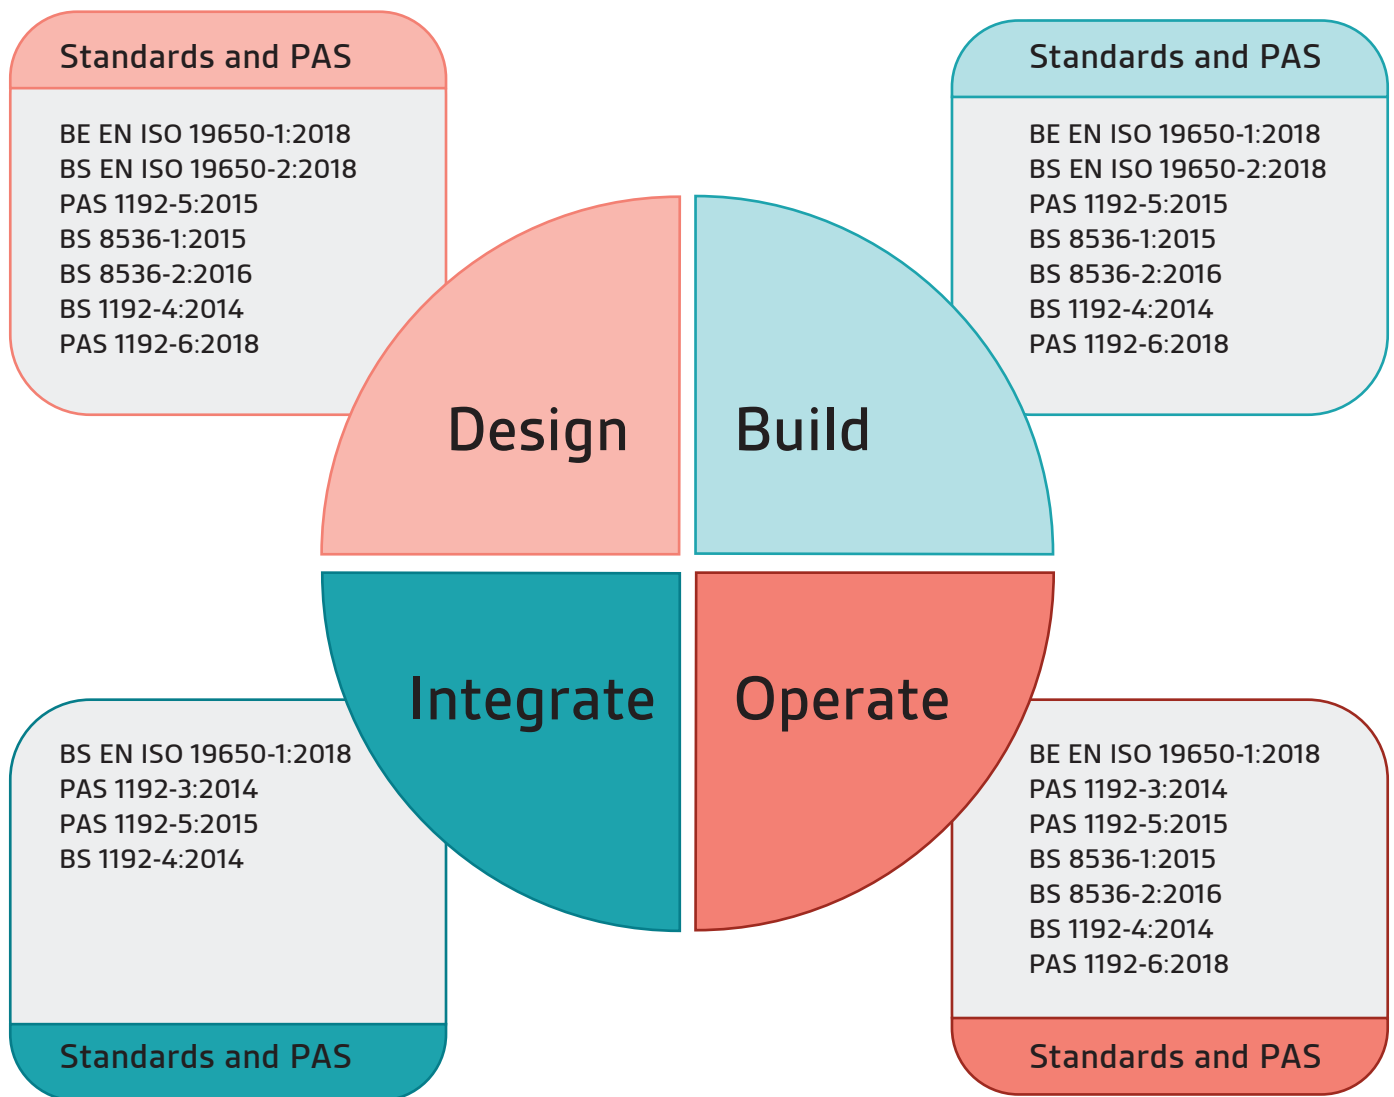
Standards and PAS

BE EN ISO 19650-1:2018
BS EN ISO 19650-2:2018
PAS 1192-5:2015
BS 8536-1:2015
BS 8536-2:2016
BS 1192-4:2014
PAS 1192-6:2018

Standards and PAS

BE EN ISO 19650-1:2018
BS EN ISO 19650-2:2018
PAS 1192-5:2015
BS 8536-1:2015
BS 8536-2:2016
BS 1192-4:2014
PAS 1192-6:2018

Design

Build

Integrate

Operate

BS EN ISO 19650-1:2018
PAS 1192-3:2014
PAS 1192-5:2015
BS 1192-4:2014

Standards and PAS

BE EN ISO 19650-1:2018
PAS 1192-3:2014
PAS 1192-5:2015
BS 8536-1:2015
BS 8536-2:2016
BS 1192-4:2014
PAS 1192-6:2018

Standards and PAS